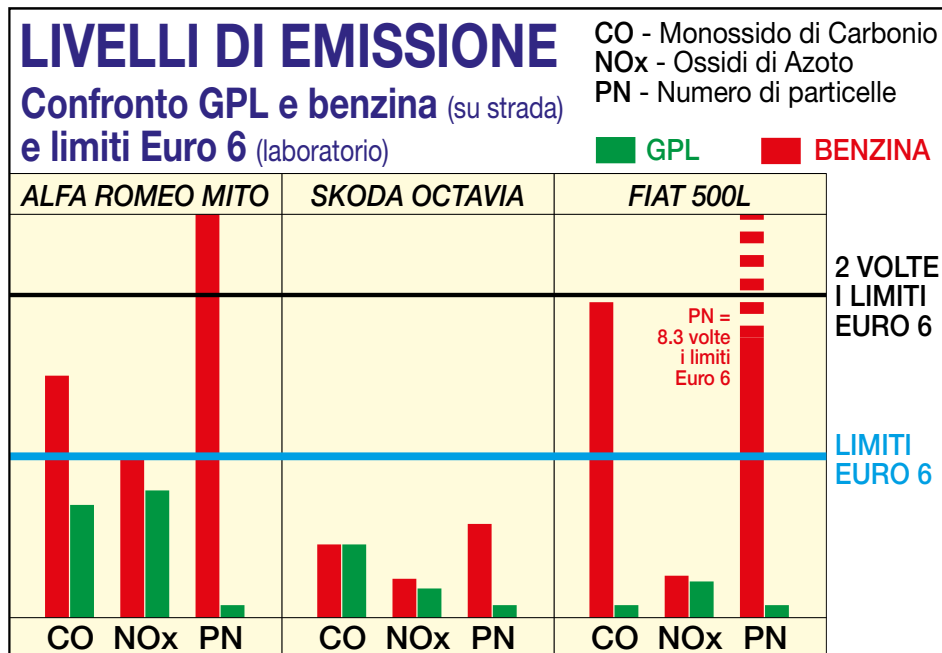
LIVELLI DI EMISSIONE
Confronto GPL e benzina (su strada)
e limiti Euro 6 (laboratorio)

CO - Monossido di Carbonio
NOx - Ossidi di Azoto
PN - Numero di particelle

GPL
BENZINA

| ALFA ROMEO MITO | SKODA OCTAVIA | FIAT 500L |
|---|---|---|

PN = 8.3 volte i limiti Euro 6

2 VOLTE I LIMITI EURO 6

LIMITI EURO 6

CO NOx PN
CO NOx PN
CO NOx PN